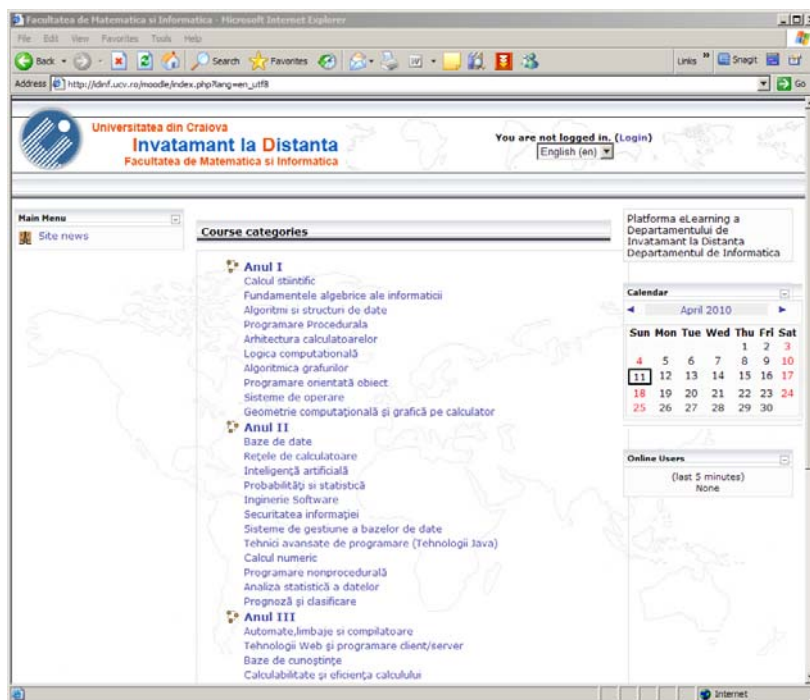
Facultatea de Matematica si Informatica - Microsoft Internet Explorer

File Edit View Favorites Tools Help

Back Search Favorites

Links Snagit

Address http://idinf.ucv.ro/moodle/index.php?lang=en_utf8

Go

Universitatea din Craiova
Invatamant la Distanta
Facultatea de Matematica si Informatica

You are not logged in. (Login)
English (en)

Main Menu
Site news

Course categories

Anul I
Calcul stiintific
Fundamentele algebrice ale informaticii
Algoritmi si structuri de date
Programare Procedurala
Arhitectura calculatoarelor
Logica computatională
Algoritmica grafurilor
Programare orientată obiect
Sisteme de operare
Geometrie computațională și grafică pe calculator

Anul II
Baze de date
Rețele de calculatoare
Inteligență artificială
Probabilități și statistică
Inginerie Software
Securitatea informației
Sisteme de gestiune a bazelor de date
Tehnici avansate de programare (Tehnologii Java)
Calcul numeric
Programare nonprocedurală
Analiza statistică a datelor
Prognoză și clasificare

Anul III
Automate,limbaje si compilatoare
Tehnologii Web și programare client/server
Baze de cunoștințe
Calculabilitate și eficiența calculului

Platforma eLearning a Departamentului de Invatamant la Distanta Departamentul de Informatica

Calendar
April 2010

| Sun | Mon | Tue | Wed | Thu | Fri | Sat |
|---|---|---|---|---|---|---|
| | | | | 1 | 2 | 3 |
| 4 | 5 | 6 | 7 | 8 | 9 | 10 |
| 11 | 12 | 13 | 14 | 15 | 16 | 17 |
| 18 | 19 | 20 | 21 | 22 | 23 | 24 |
| 25 | 26 | 27 | 28 | 29 | 30 | |

Online Users
(last 5 minutes)
None

Internet